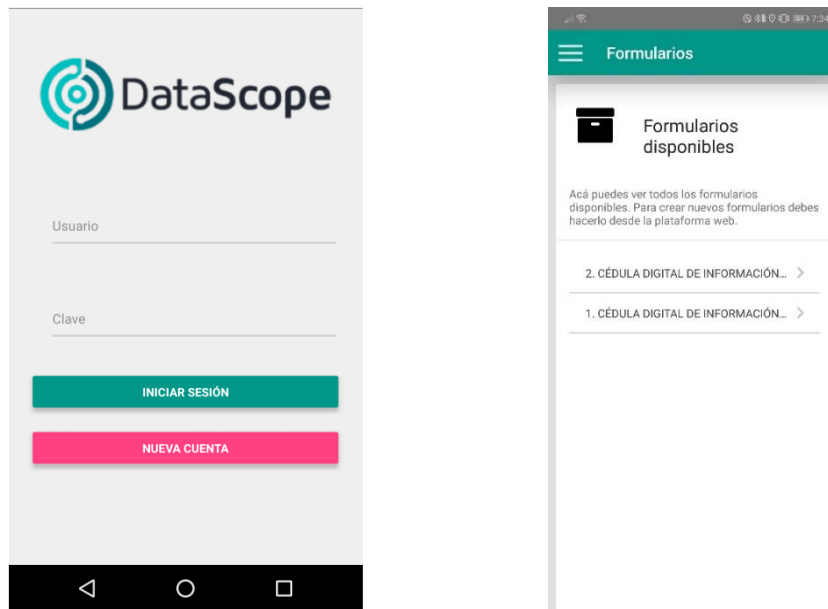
DataScope

Usuario

Clave

INICIAR SESIÓN

NUEVA CUENTA

7:34

Formularios

Formularios disponibles

Acá puedes ver todos los formularios disponibles. Para crear nuevos formularios debes hacerlo desde la plataforma web.

2. CÉDULA DIGITAL DE INFORMACIÓN...

1. CÉDULA DIGITAL DE INFORMACIÓN...